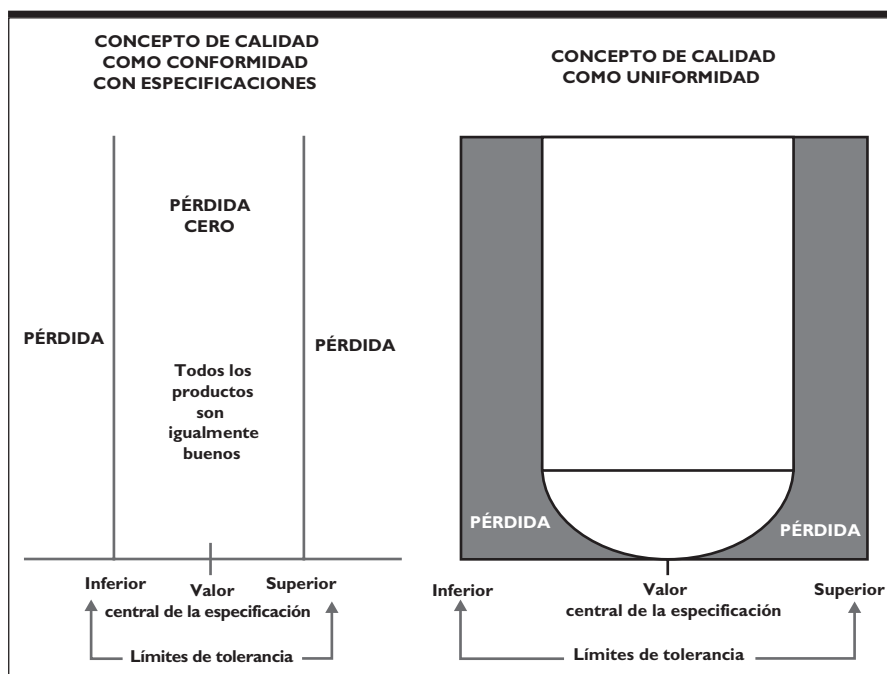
CONCEPTO DE CALIDAD COMO CONFORMIDAD CON ESPECIFICACIONES

PÉRDIDA CERO

PÉRDIDA

Todos los productos son igualmente buenos

PÉRDIDA

Inferior

Valor central de la especificación

Superior

Límites de tolerancia

CONCEPTO DE CALIDAD COMO UNIFORMIDAD

PÉRDIDA

PÉRDIDA

Inferior

Valor central de la especificación

Superior

Límites de tolerancia